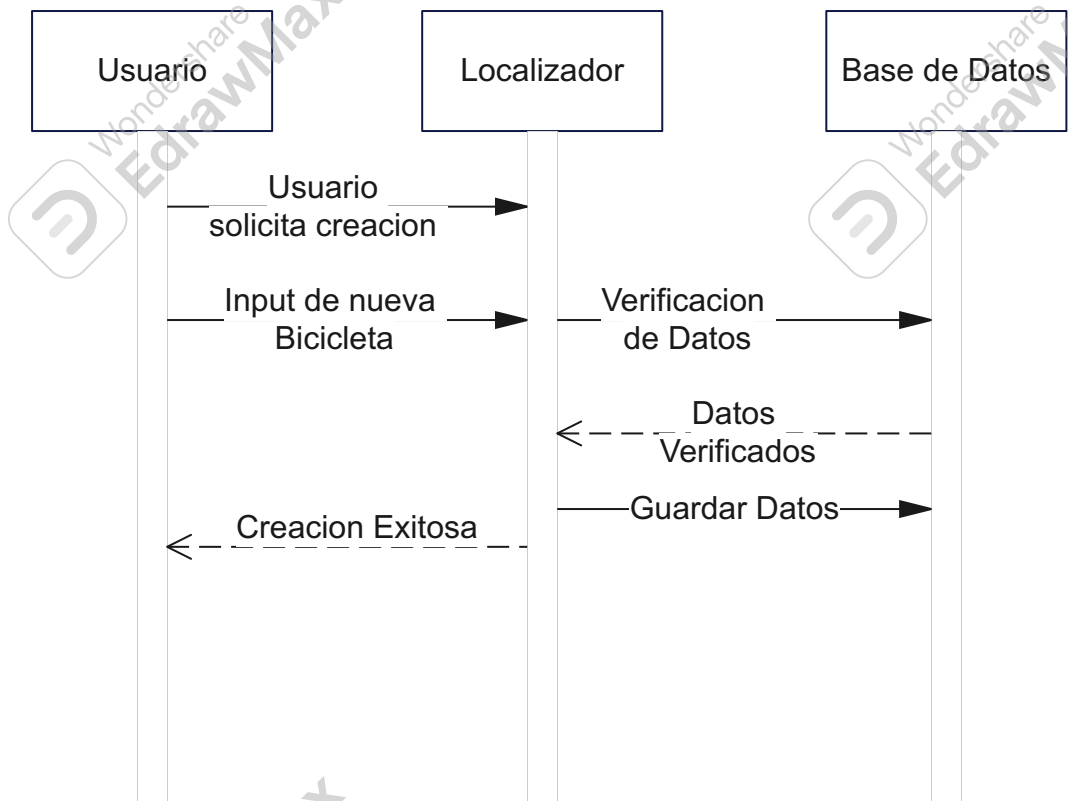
Usuario

Localizador

Base de Datos

Usuario solicita creacion

Input de nueva Bicicleta

Verificacion de Datos

Datos Verificados

Guardar Datos

Creacion Exitosa

Wondershare EdrawMax

Wondershare EdrawMax